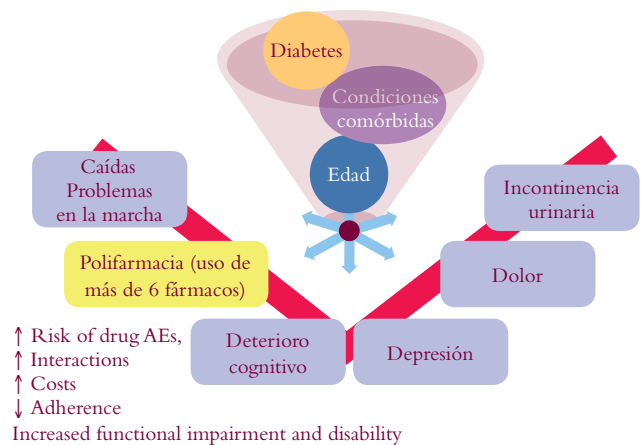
Diabetes

Condiciones comórbidas

Edad

Caídas Problemas en la marcha

Polifarmacia (uso de más de 6 fármacos)

Incontinencia urinaria

Dolor

Deterioro cognitivo

Depresión

↑ Risk of drug AEs,
↑ Interactions
↑ Costs
↓ Adherence
Increased functional impairment and disability